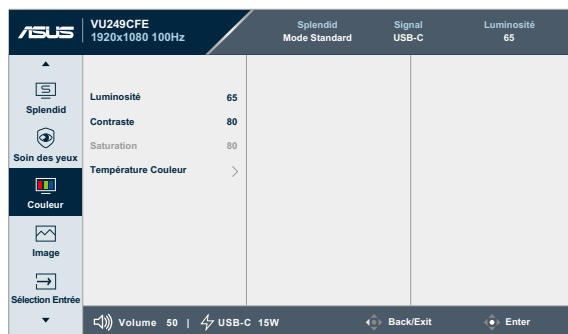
ASUS VU249CFE 1920x1080 100Hz

Splendid
Mode Standard

Signal
USB-C

Luminosité
65

Splendid
Soin des yeux
Couleur
Image
Sélection Entrée

| | |
|---|---|
| Luminosité | 65 |
| Contraste | 80 |
| Saturation | 80 |
| Température Couleur | > |

Volume 50 | USB-C 15W

Back/Exit

Enter